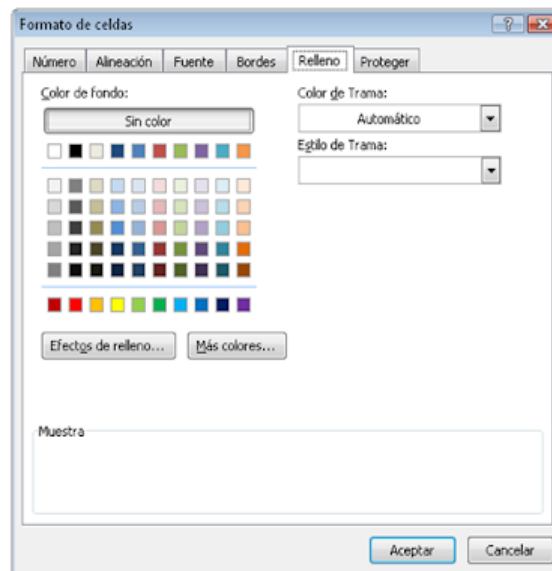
Formato de celdas

?

Número | Alineación | Fuente | Bordes | Relleno | Proteger

Color de fondo:

Sin color

Color de Trama:

Automático

Estilo de Trama:

Efectos de relleno...

Más colores...

Muestra

Aceptar

Cancelar